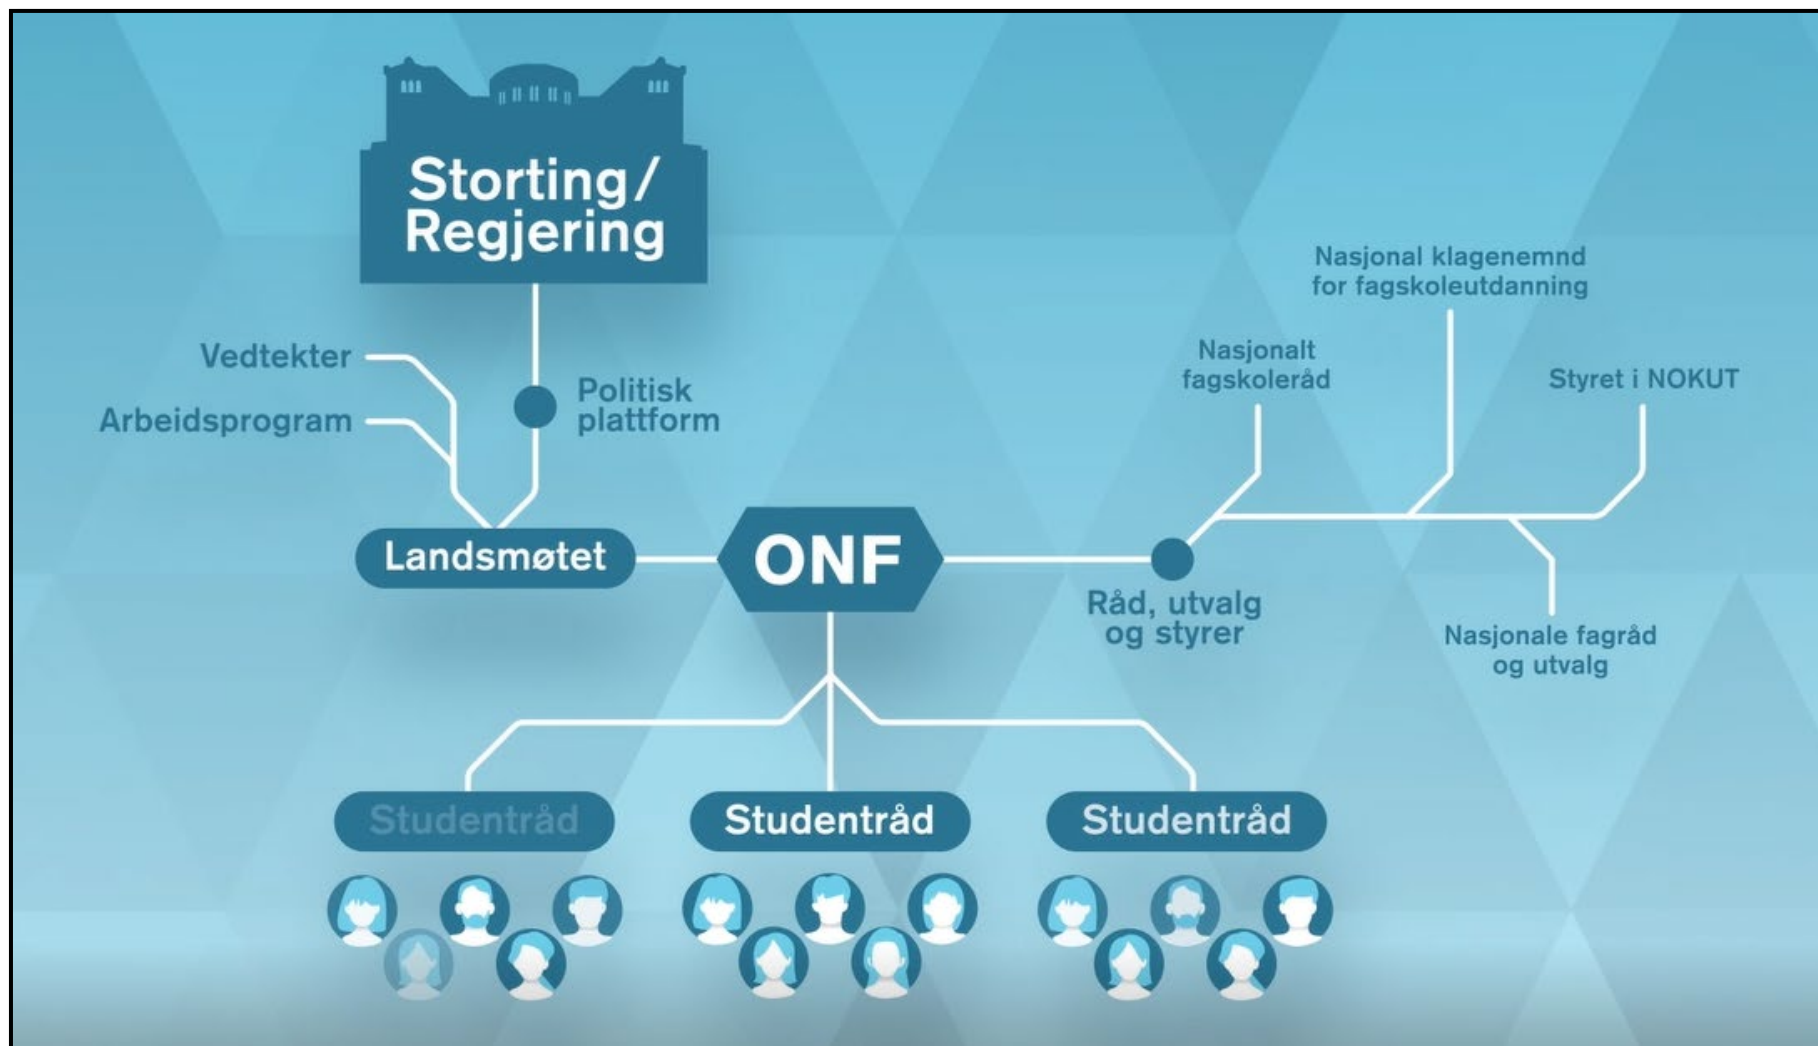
Storting/
Regjering

Vedtekter

Arbeidsprogram

Politisk plattform

Landsmøtet

ONF

Råd, utvalg og styrer

Nasjonalt fagskoleråd

Nasjonal klagenemnd for fagskoleutdanning

Styret i NOKUT

Nasjonale fagråd og utvalg

Studentråd

Studentråd

Studentråd